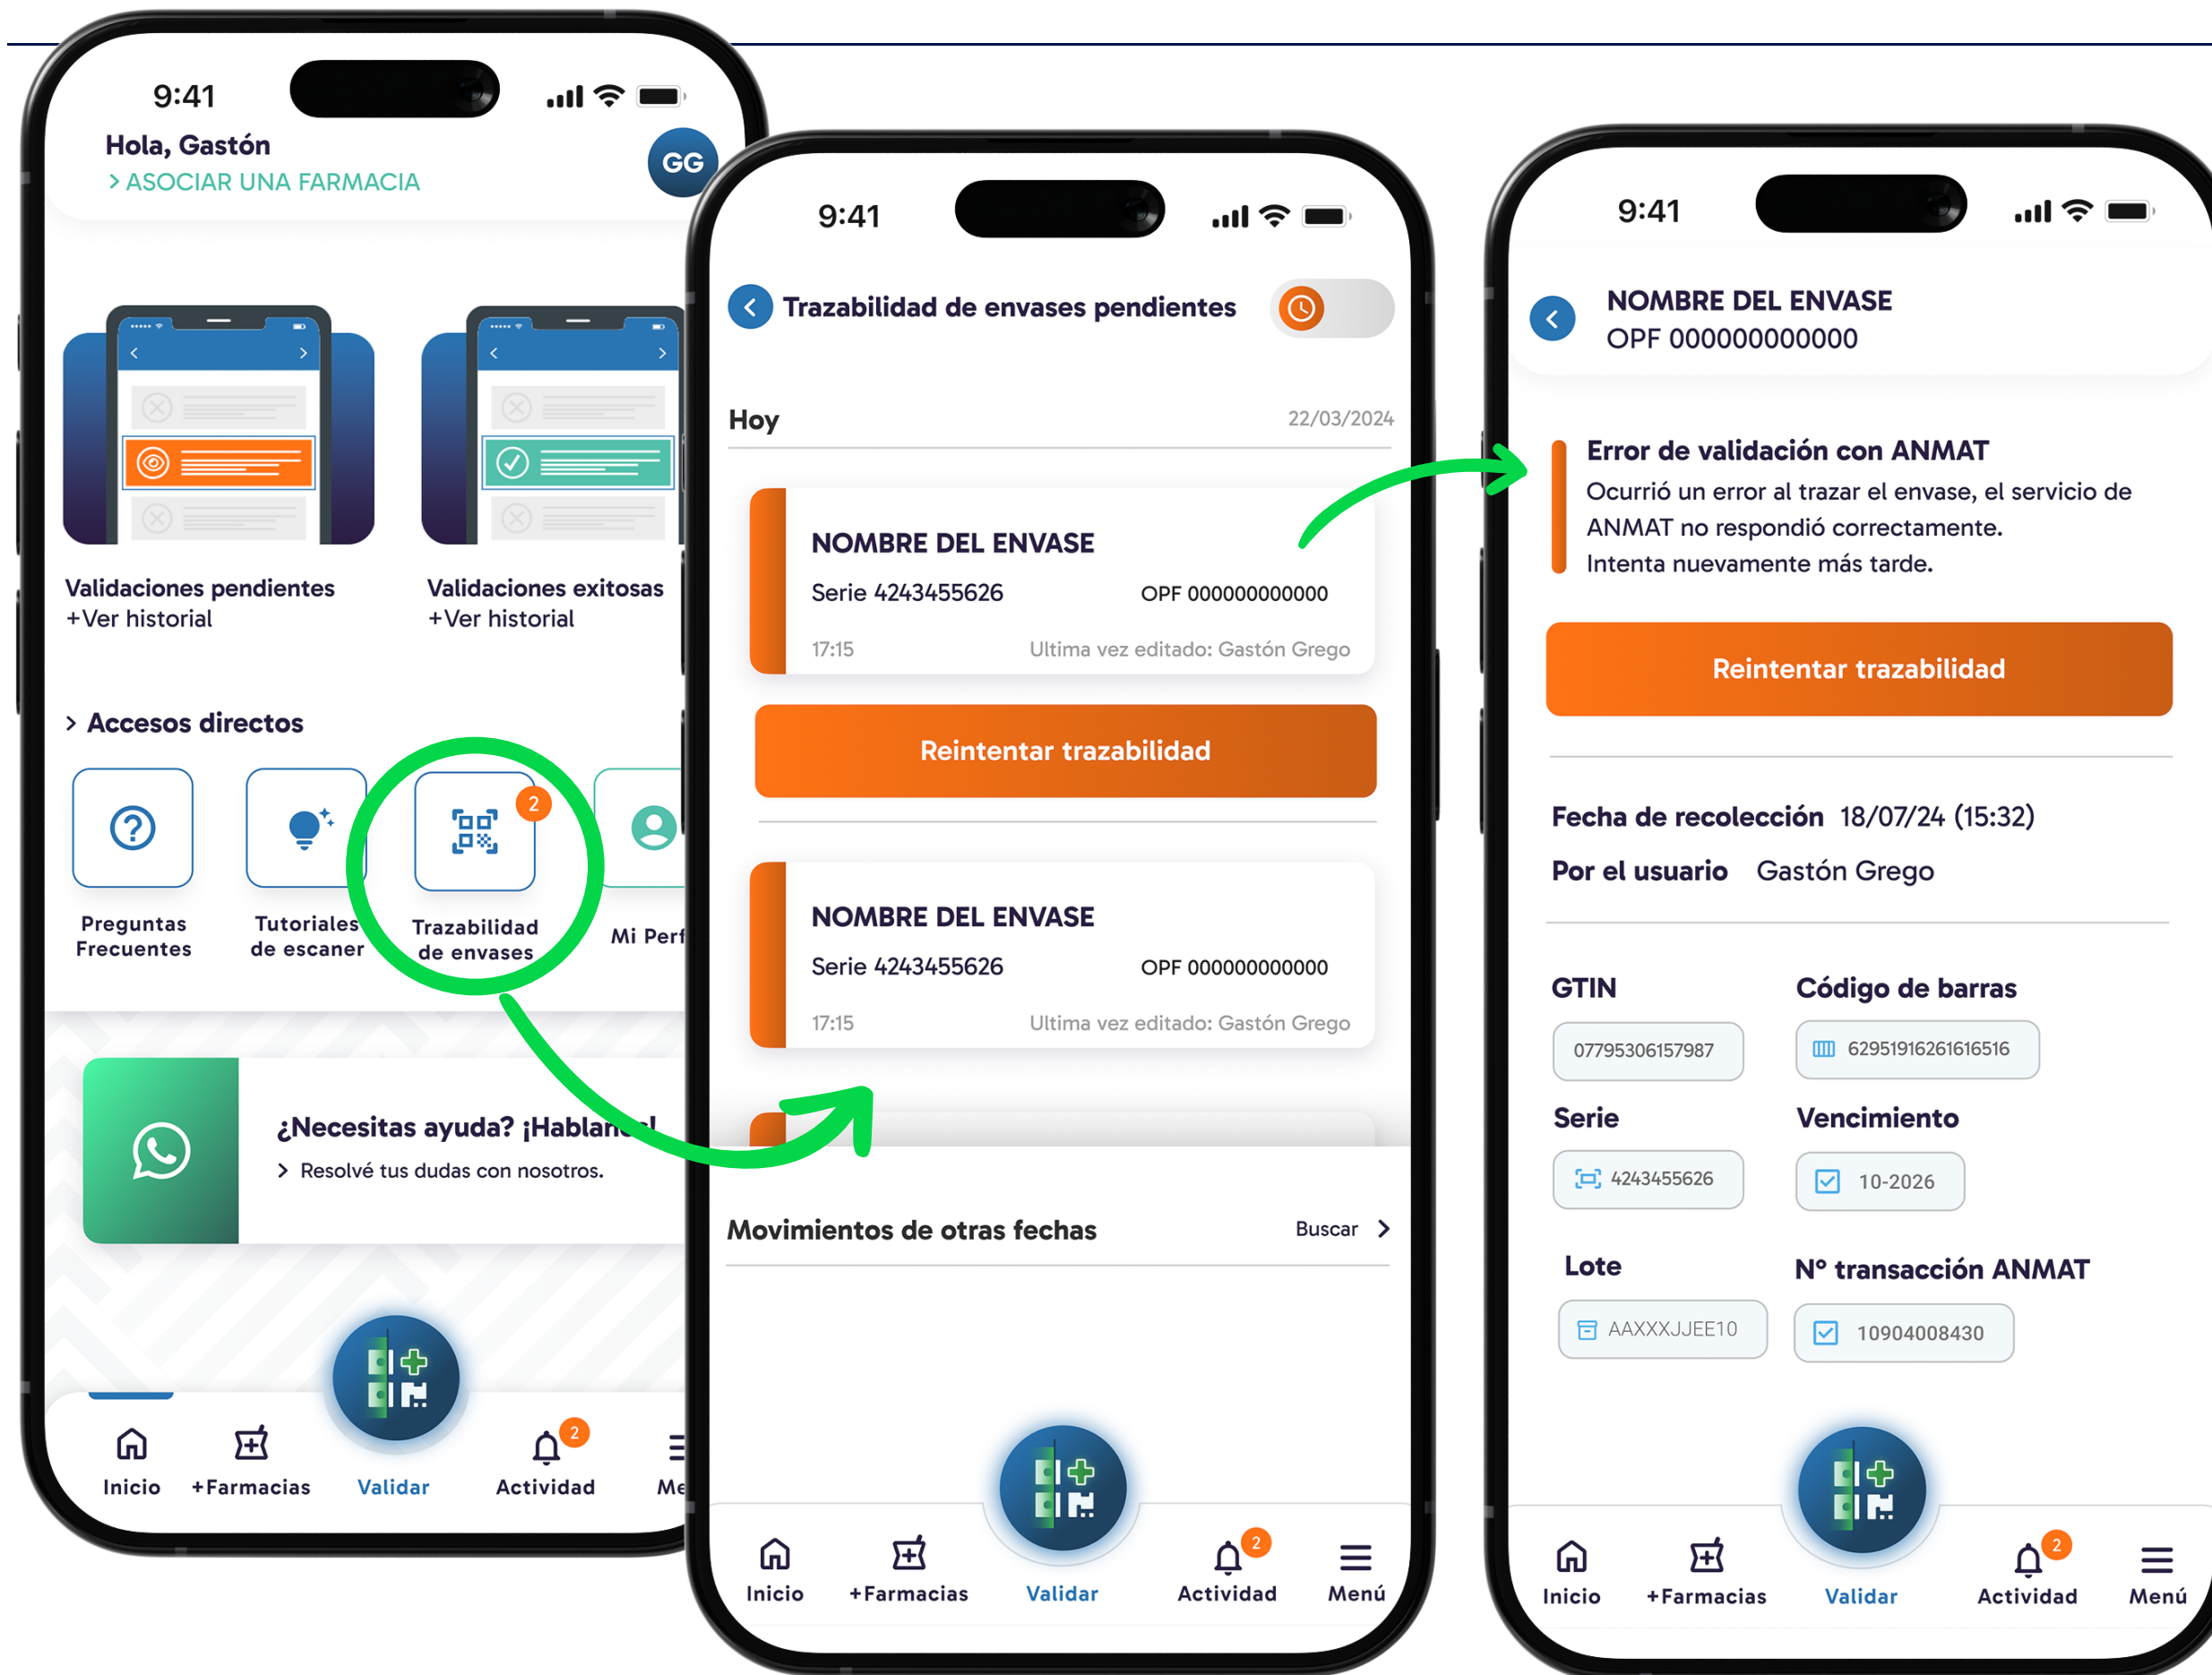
9:41

Hola, Gastón
> ASOCIAR UNA FARMACIA

GG

Validaciones pendientes
+Ver historial

Validaciones exitosas
+Ver historial

> Accesos directos

Preguntas Frecuentes

Tutoriales de escaner

2
Trazabilidad de envases

Mi Perf

¿Necesitas ayuda? ¡Hablan
> Resolvé tus dudas con nosotros.

Inicio
+Farmacias
Validar
2
Actividad
Me

9:41

Trazabilidad de envases pendientes

Hoy
22/03/2024

NOMBRE DEL ENVASE
Serie 4243455626
OPF 000000000000
17:15
Ultima vez editado: Gastón Grego

Reintentar trazabilidad

NOMBRE DEL ENVASE
Serie 4243455626
OPF 000000000000
17:15
Ultima vez editado: Gastón Grego

Movimientos de otras fechas
Buscar >

Inicio
+Farmacias
Validar
2
Actividad
Menú

9:41

NOMBRE DEL ENVASE
OPF 000000000000

Error de validación con ANMAT
Ocurrió un error al trazar el envase, el servicio de ANMAT no respondió correctamente.
Intenta nuevamente más tarde.

Reintentar trazabilidad

Fecha de recolección 18/07/24 (15:32)
Por el usuario Gastón Grego

GTIN
07795306157987
Código de barras
6295191626161 6516
Serie
4243455626
Vencimiento
10-2026
Lote
AAXXXJJEE10
N° transacción ANMAT
10904008430

Inicio
+Farmacias
Validar
2
Actividad
Menú